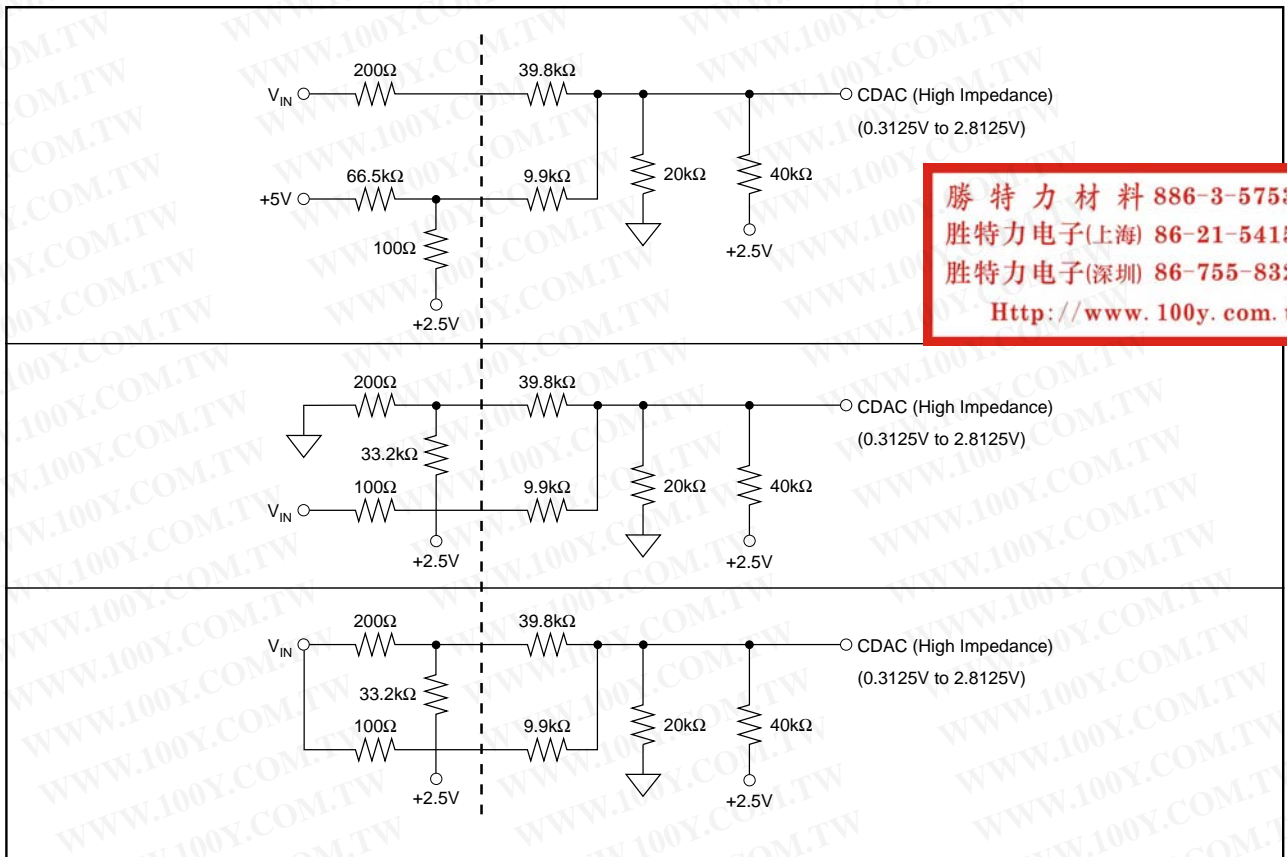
$V_{IN}$ 200Ω 39.8kΩ CDAC (High Impedance) (0.3125V to 2.8125V)

+5V 66.5kΩ 9.9kΩ 20kΩ 40kΩ

100Ω +2.5V

+2.5V

勝 特 力 材 料 886-3-575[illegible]
胜特力电子(上海) 86-21-541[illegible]
胜特力电子(深圳) 86-755-83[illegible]
Http://www.100y.com.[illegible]

200Ω 39.8kΩ CDAC (High Impedance) (0.3125V to 2.8125V)

33.2kΩ

$V_{IN}$ 100Ω 9.9kΩ 20kΩ 40kΩ

+2.5V +2.5V

$V_{IN}$ 200Ω 39.8kΩ CDAC (High Impedance) (0.3125V to 2.8125V)

33.2kΩ

100Ω 9.9kΩ 20kΩ 40kΩ

+2.5V +2.5V

WWW.100Y.COM.TW